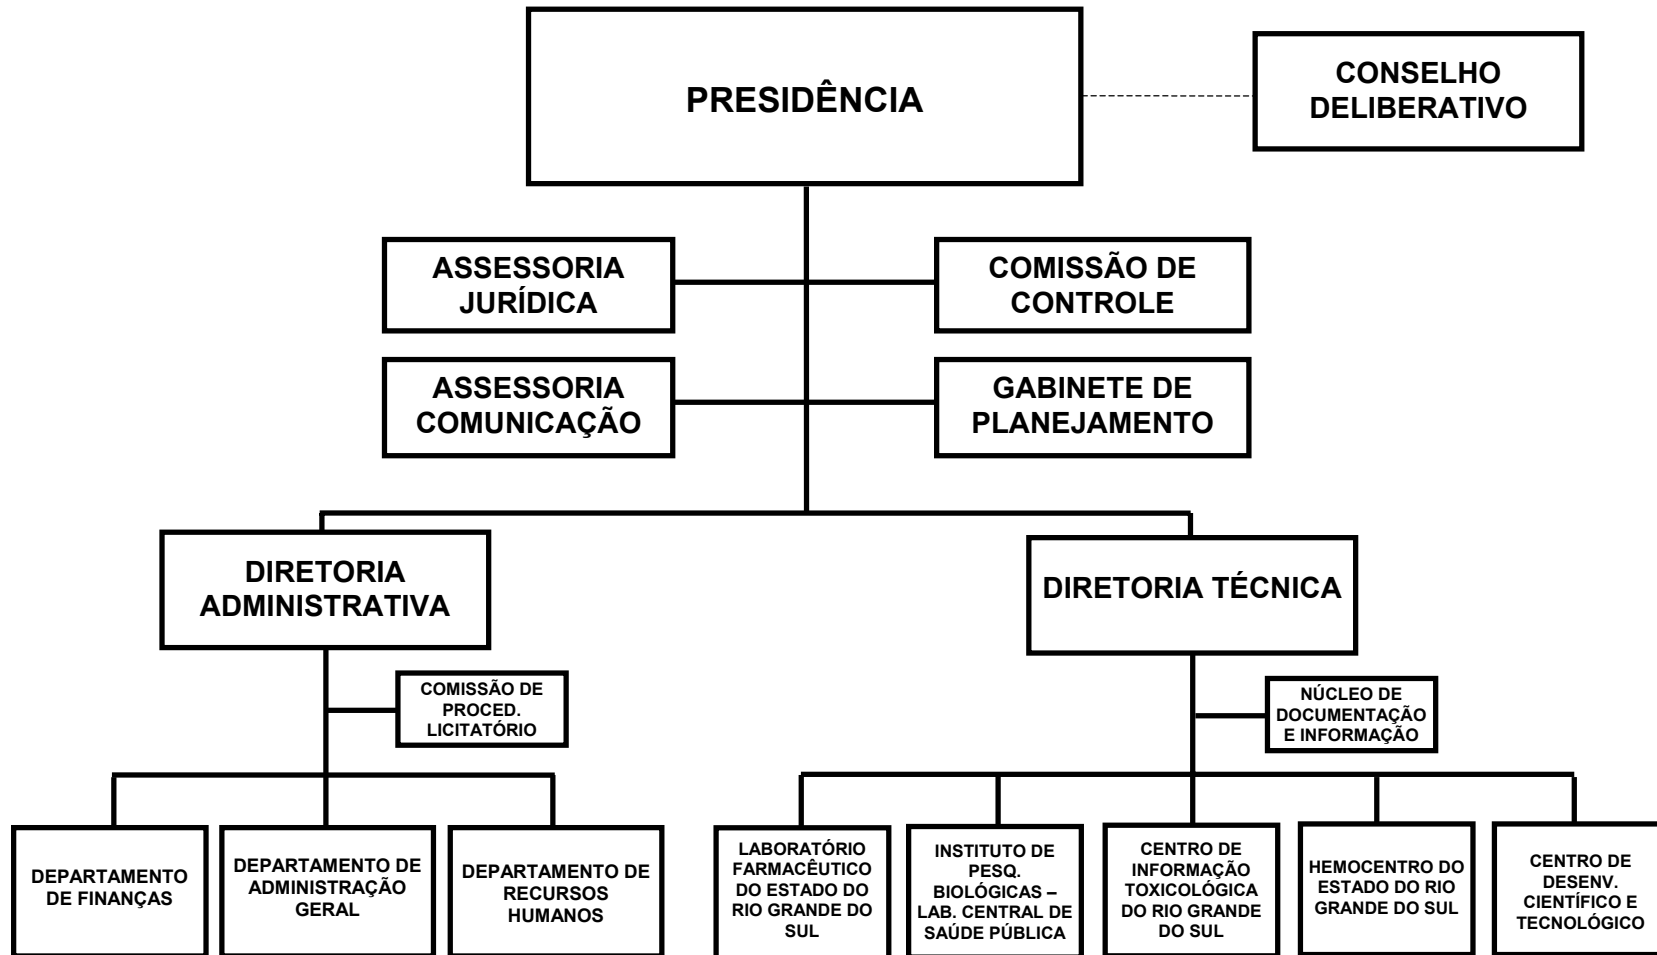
PRESIDÊNCIA

CONSELHO DELIBERATIVO

ASSESSORIA JURÍDICA

COMISSÃO DE CONTROLE

ASSESSORIA COMUNICAÇÃO

GABINETE DE PLANEJAMENTO

DIRETORIA ADMINISTRATIVA

DIRETORIA TÉCNICA

COMISSÃO DE PROCED. LICITATÓRIO

NÚCLEO DE DOCUMENTAÇÃO E INFORMAÇÃO

DEPARTAMENTO DE FINANÇAS

DEPARTAMENTO DE ADMINISTRAÇÃO GERAL

DEPARTAMENTO DE RECURSOS HUMANOS

LABORATÓRIO FARMACÊUTICO DO ESTADO DO RIO GRANDE DO SUL

INSTITUTO DE PESQ. BIOLÓGICAS – LAB. CENTRAL DE SAÚDE PÚBLICA

CENTRO DE INFORMAÇÃO TOXICOLÓGICA DO RIO GRANDE DO SUL

HEMOCENTRO DO ESTADO DO RIO GRANDE DO SUL

CENTRO DE DESENV. CIENTÍFICO E TECNOLÓGICO